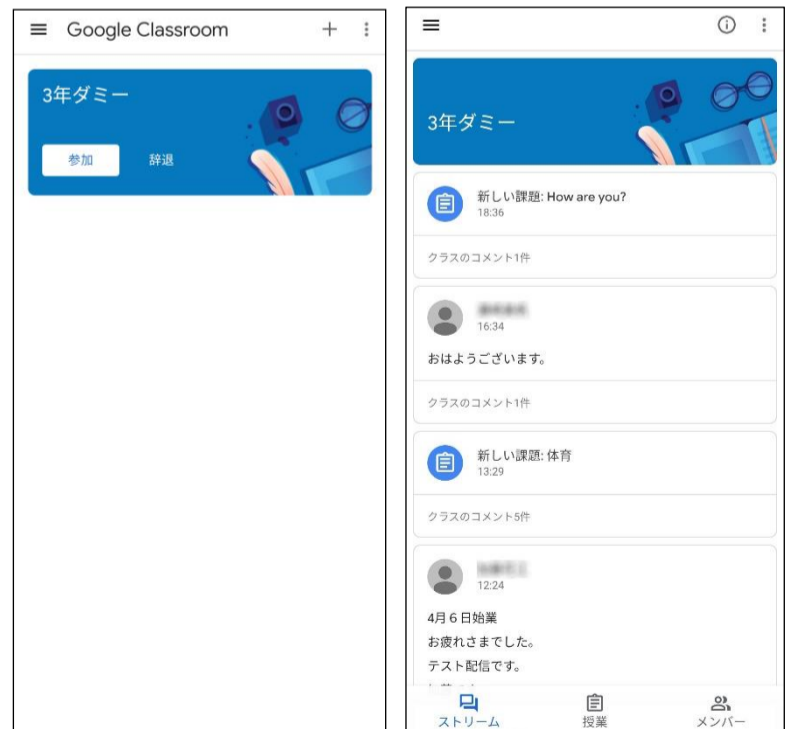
Google Classroom

3年ダミー

参加 辞退

3年ダミー

新しい課題: How are you?
18:36

クラスのコメント1件

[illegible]
16:34

おはようございます。

クラスのコメント1件

新しい課題: 体育
13:29

クラスのコメント5件

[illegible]
12:24

4月６日始業
お疲れさまでした。
テスト配信です。
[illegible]

ストリーム 授業 メンバー